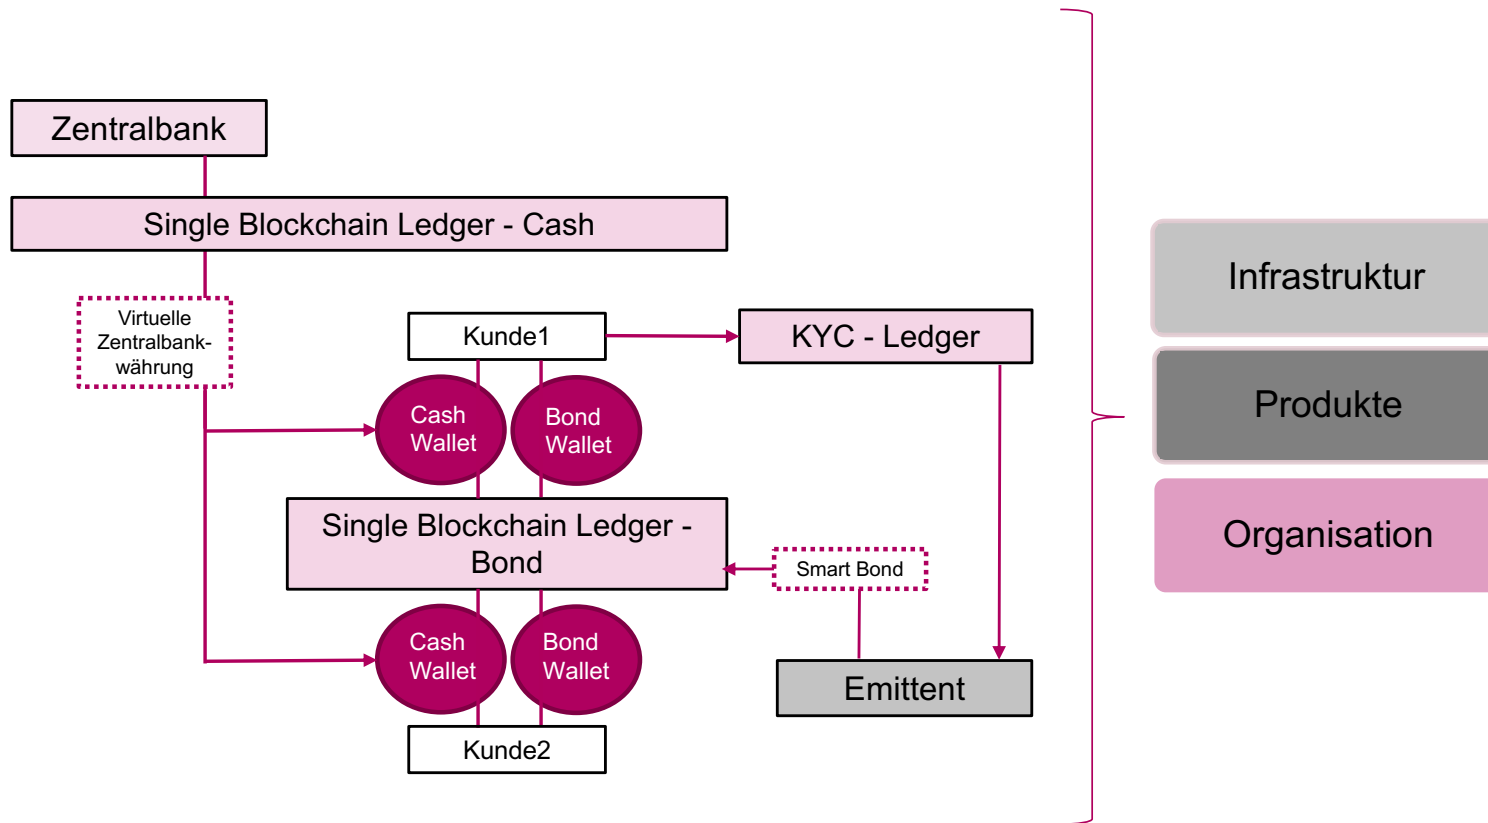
Zentralbank

Single Blockchain Ledger - Cash

Virtuelle Zentralbankwährung

Kunde1

KYC - Ledger

Cash Wallet

Bond Wallet

Single Blockchain Ledger - Bond

Smart Bond

Cash Wallet

Bond Wallet

Emittent

Kunde2

Infrastruktur

Produkte

Organisation